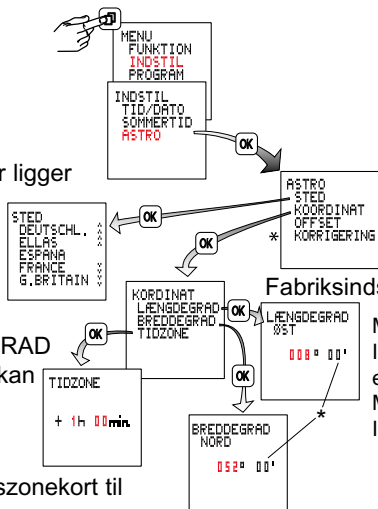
MENU
FUNKTION
INDSTIL
PROGRAM

INDSTIL
TID/DATO
SOMMERTID
ASTRO

OK

r ligger

ASTRO
STED
KOORDINAT
OFFSET
KORRIGERING

*

OK

STED
DEUTSCHL.
ELLAS
ESPANA
FRANCE
G.BRITAIN

OK

Fabriksinds

KOORDINAT
LÆNGDEGRAD
BREDDEGRAD
TIDZONE

OK

LÆNGDEGRAD
ØST
008° 00'

RAD
kan

OK

TIDZONE
+ 1h 00min.

OK

BREDDEGRAD
NORD
052° 00'

*

N
I
e
N
I

szonekort til